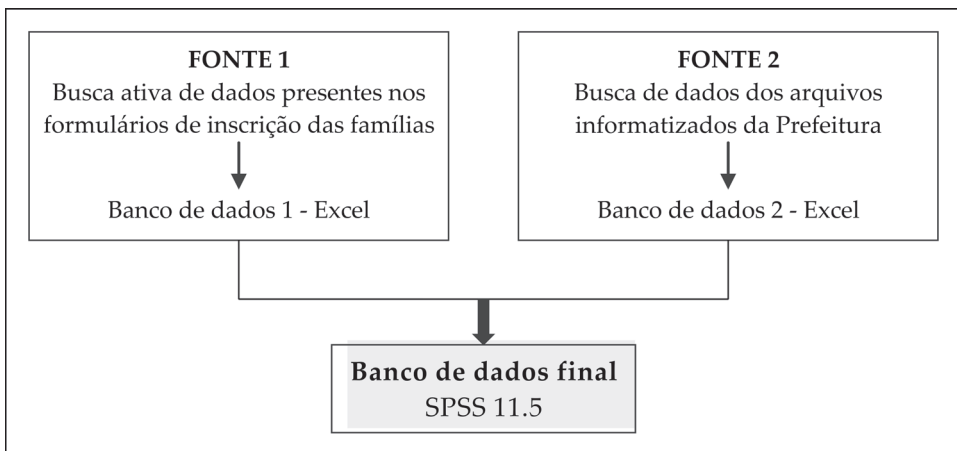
FONTE 1
Busca ativa de dados presentes nos formulários de inscrição das famílias

Banco de dados 1 - Excel

FONTE 2
Busca de dados dos arquivos informatizados da Prefeitura

Banco de dados 2 - Excel

Banco de dados final
SPSS 11.5